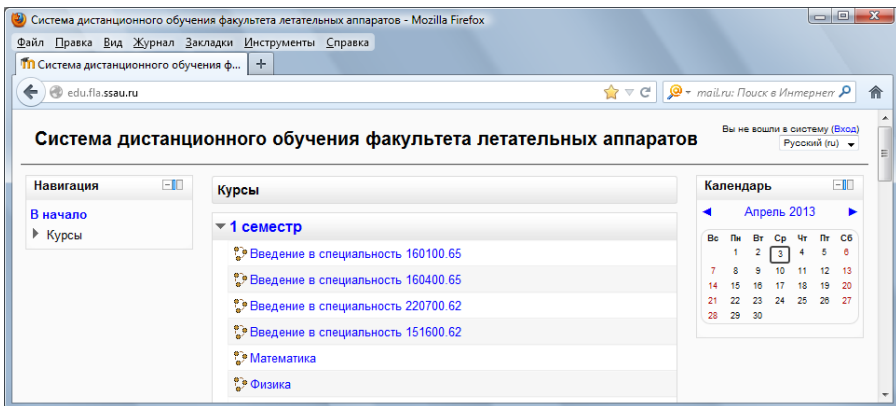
Система дистанционного обучения факультета летательных аппаратов - Mozilla Firefox

Файл Правка Вид Журнал Закладки Инструменты Справка

Система дистанционного обучения ф...

+

edu.fla.ssau.ru

mail.ru: Поиск в Интернет

Система дистанционного обучения факультета летательных аппаратов

Вы не вошли в систему (Вход)

Русский (ru)

Навигация

В начало

Курсы

Курсы

1 семестр

Введение в специальность 160100.65

Введение в специальность 160400.65

Введение в специальность 220700.62

Введение в специальность 151600.62

Математика

Физика

Календарь

Апрель 2013

| Вс | Пн | Вт | Ср | Чт | Пт | Сб |
|---|---|---|---|---|---|---|
| | 1 | 2 | 3 | 4 | 5 | 6 |
| 7 | 8 | 9 | 10 | 11 | 12 | 13 |
| 14 | 15 | 16 | 17 | 18 | 19 | 20 |
| 21 | 22 | 23 | 24 | 25 | 26 | 27 |
| 28 | 29 | 30 | | | | |